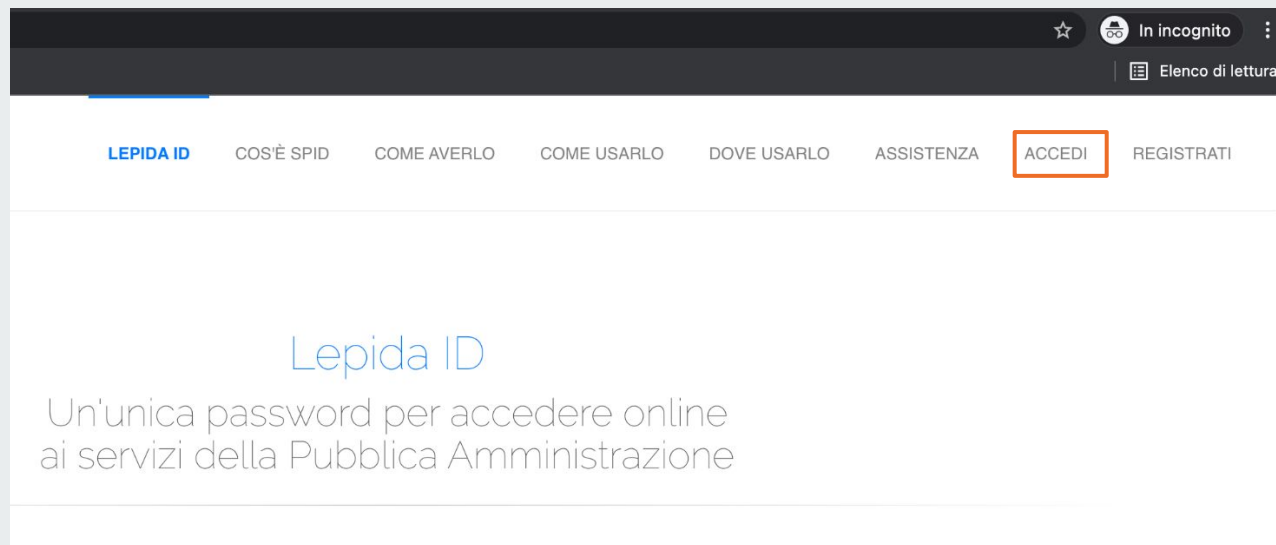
In incognito

Elenco di lettura

LEPIDA ID COS'È SPID COME AVERLO COME USARLO DOVE USARLO ASSISTENZA ACCEDI REGISTRATI

Lepida ID

Un'unica password per accedere online ai servizi della Pubblica Amministrazione